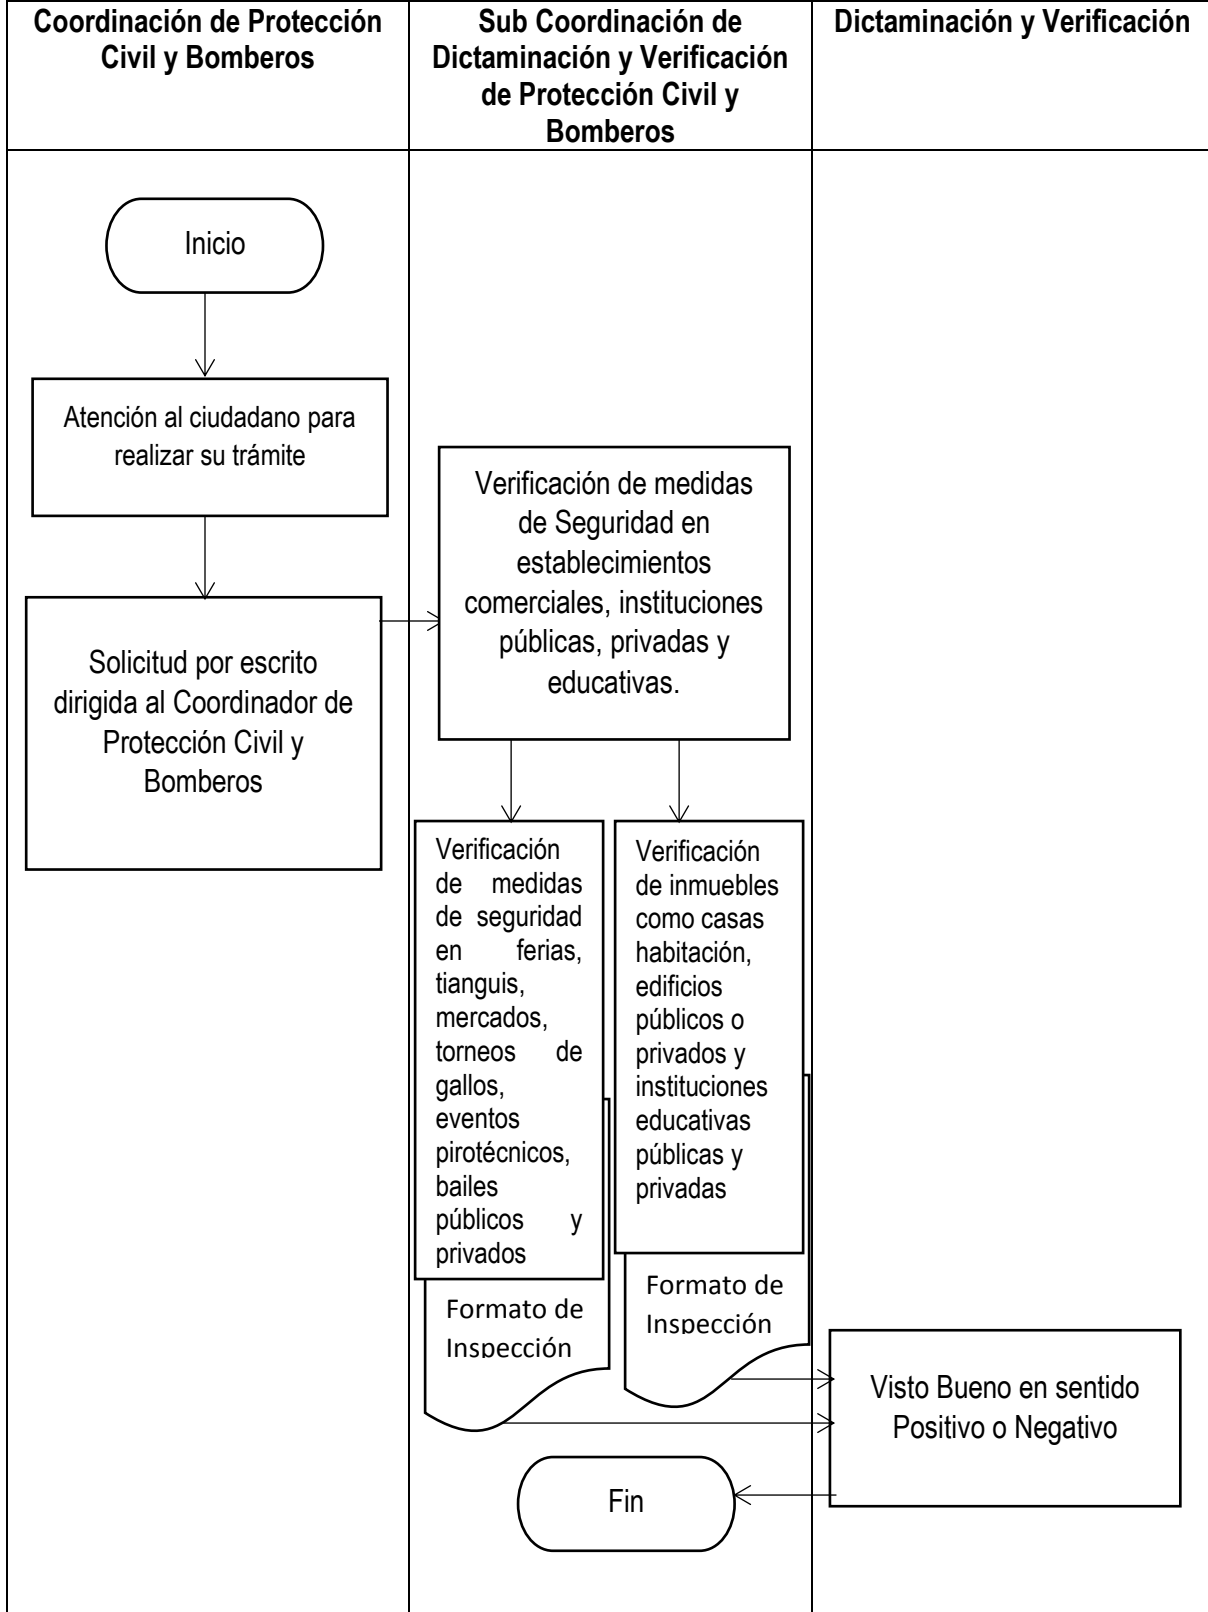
| Coordinación de Protección Civil y Bomberos | Sub Coordinación de Dictaminación y Verificación de Protección Civil y Bomberos | Dictaminación y Verificación |
|---|---|---|

Inicio

Atención al ciudadano para realizar su trámite

Solicitud por escrito dirigida al Coordinador de Protección Civil y Bomberos

Verificación de medidas de Seguridad en establecimientos comerciales, instituciones públicas, privadas y educativas.

Verificación de medidas de seguridad en ferias, tianguis, mercados, torneos de gallos, eventos pirotécnicos, bailes públicos y privados

Formato de Inspección

Verificación de inmuebles como casas habitación, edificios públicos o privados y instituciones educativas públicas y privadas

Formato de Inspección

Visto Bueno en sentido Positivo o Negativo

Fin